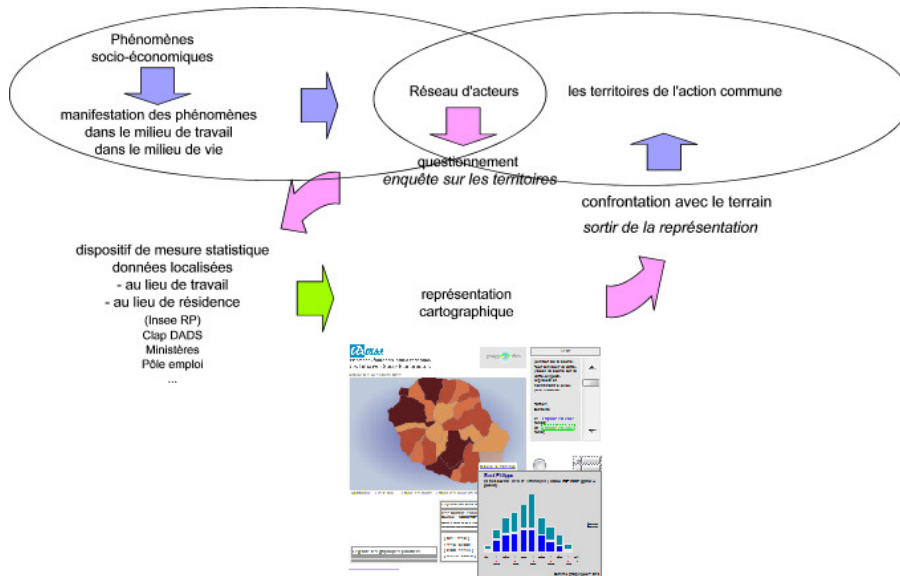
Phénomènes socio-économiques

manifestation des phénomènes dans le milieu de travail dans le milieu de vie

Réseau d'acteurs

les territoires de l'action commune

questionnement
*enquête sur les territoires*

confrontation avec le terrain
*sortir de la représentation*

dispositif de mesure statistique
données localisées
- au lieu de travail
- au lieu de résidence
(Insee RP)
Clap DADS
Ministères
Pôle emploi
...

représentation cartographique

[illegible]